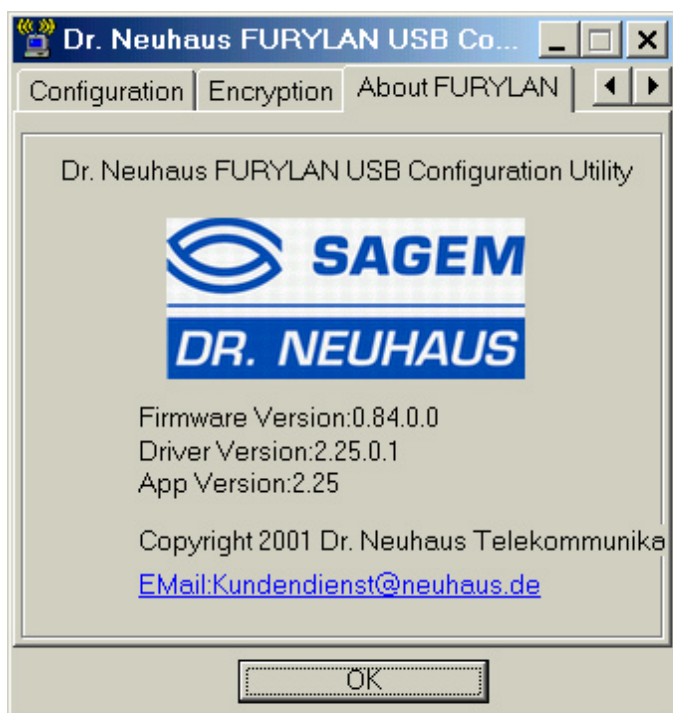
Dr. Neuhaus FURYLAN USB Co...

Configuration | Encryption | About FURYLAN

Dr. Neuhaus FURYLAN USB Configuration Utility

SAGEM

DR. NEUHAUS

Firmware Version:0.84.0.0
Driver Version:2.25.0.1
App Version:2.25

Copyright 2001 Dr. Neuhaus Telekommunika

EMail:Kundendienst@neuhaus.de

OK